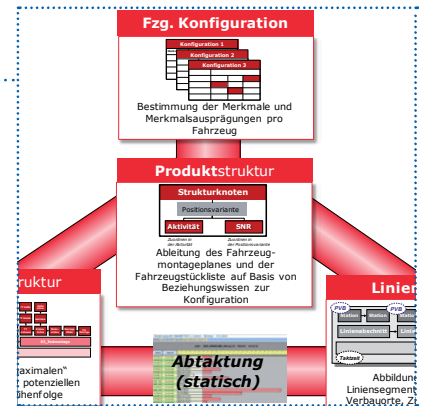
Fzg. Konfiguration

Konfiguration 1
Konfiguration 2
Konfiguration 3

Bestimmung der Merkmale und Merkmalsausprägungen pro Fahrzeug

Produktstruktur

Strukturknoten
Positionsvariante
Aktivität
SNR
Zuordnen in der Aktivität
Zuordnen in der Positionsvariante

Ableitung des Fahrzeugmontageplanes und der Fahrzeugstückliste auf Basis von Beziehungswissen zur Konfiguration

truktur

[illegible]

„maximalen"
potenziellen
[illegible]ihenfolge

Abtaktung
(statisch)

Linien

PVB
Station
Station
Station
PVB
Linienabschnitt
Linie
Taktzeit

Abbildun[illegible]
Liniensegment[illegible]
Verbauorte, Z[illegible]